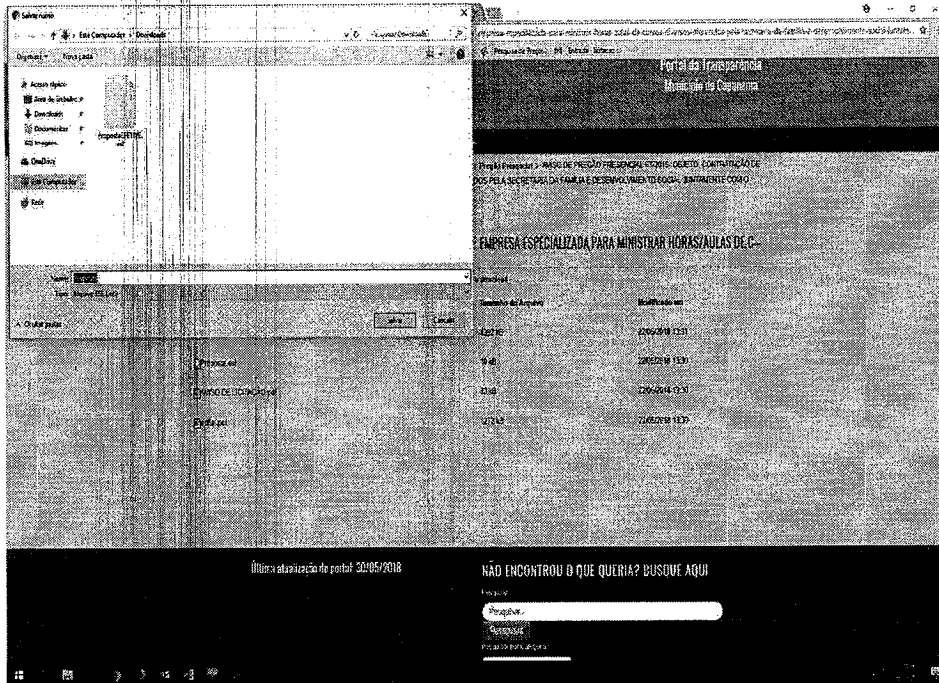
Salvar como

Este Computador > Downloads

Pesquisar Downloads

Organizar   Nova pasta

Acesso rápido
Área de Trabalho
Downloads
Documentos
Imagens
OneDrive
Este Computador
Rede

Proposta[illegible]

Nome: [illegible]
Tipo: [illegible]

Ocultar pastas

Salvar   Cancelar

Portal da Transparência
Município de Capanema

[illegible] PREÇO PRESENCIAL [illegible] OBJETO: CONTRATAÇÃO DE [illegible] PELA SECRETARIA DA FAMÍLIA E DESENVOLVIMENTO SOCIAL JUNTAMENTE COM O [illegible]

EMPRESA ESPECIALIZADA PARA MINISTRAR HORAS/AULAS DE C...

| Tamanho do Arquivo | Modificado em |
|---|---|
| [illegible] | 22/05/2018 13:31 |
| Proposta.pdf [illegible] | 22/05/2018 13:30 |
| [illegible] DE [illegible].pdf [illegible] | 22/05/2018 13:30 |
| Edital.pdf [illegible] | 22/05/2018 13:30 |

Última atualização do portal: 30/05/2018

NÃO ENCONTROU O QUE QUERIA? BUSQUE AQUI

Pesquisar

Pesquisar...

Pesquisar